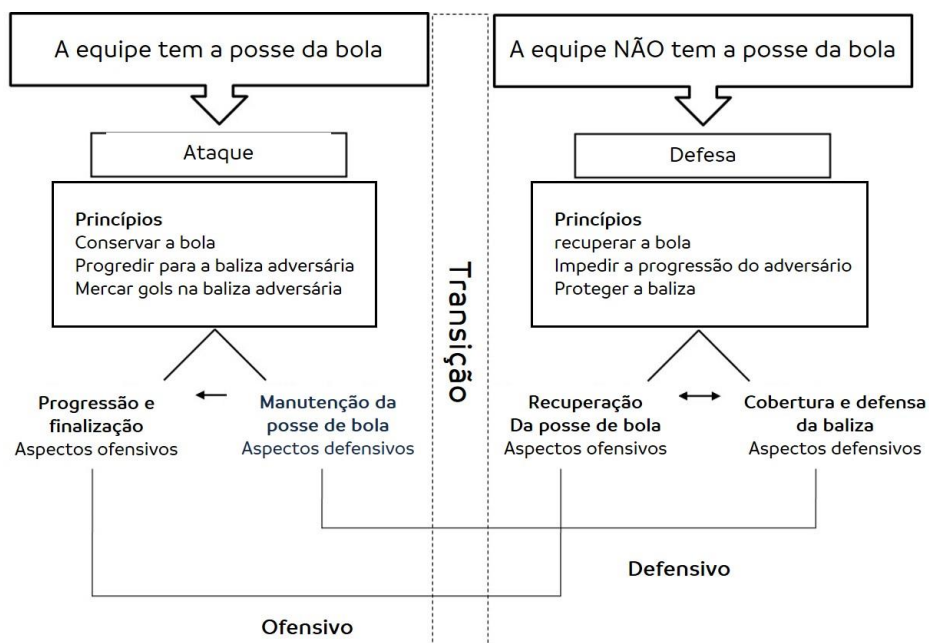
A equipe tem a posse da bola

Ataque

Princípios
Conservar a bola
Progredir para a baliza adversária
Mercar gols na baliza adversária

Progressão e finalização
Aspectos ofensivos

Manutenção da posse de bola
Aspectos defensivos

Transição

A equipe NÃO tem a posse da bola

Defesa

Princípios
recuperar a bola
Impedir a progressão do adversário
Proteger a baliza

Recuperação Da posse de bola
Aspectos ofensivos

Cobertura e defensa da baliza
Aspectos defensivos

Defensivo

Ofensivo